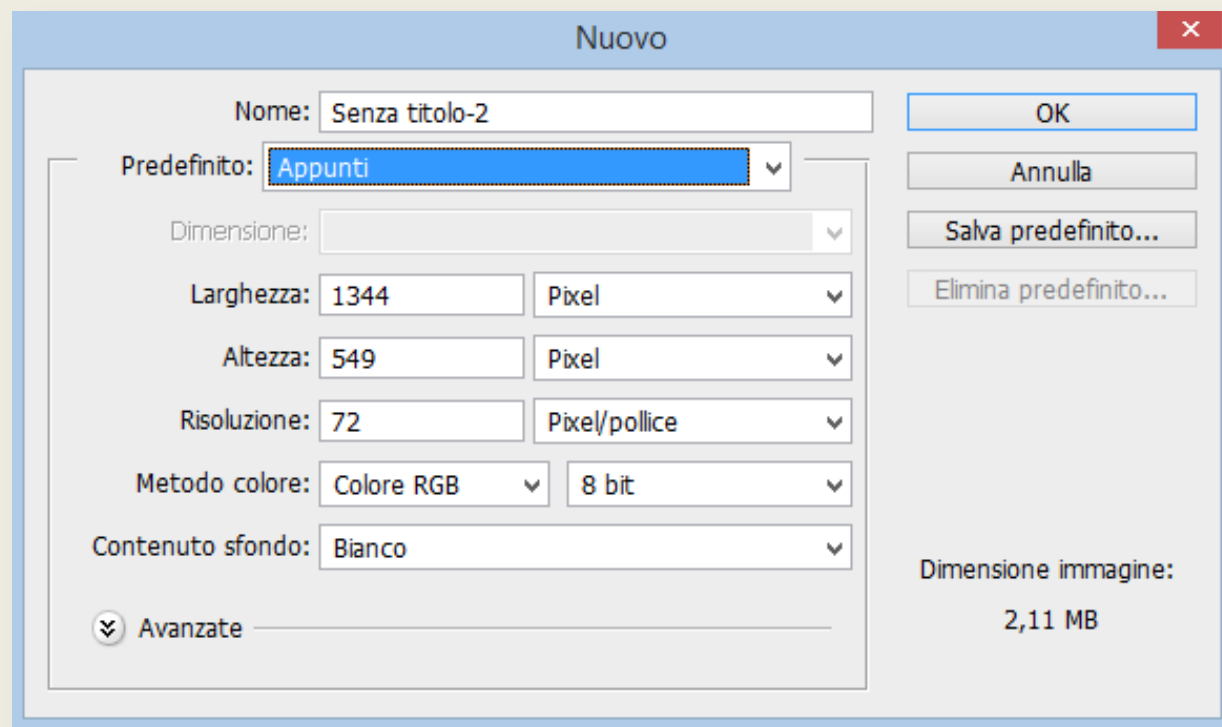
Nuovo

Nome: Senza titolo-2

Predefinito: Appunti

Dimensione:

Larghezza: 1344 Pixel

Altezza: 549 Pixel

Risoluzione: 72 Pixel/pollice

Metodo colore: Colore RGB 8 bit

Contenuto sfondo: Bianco

Avanzate

OK

Annulla

Salva predefinito...

Elimina predefinito...

Dimensione immagine:

2,11 MB